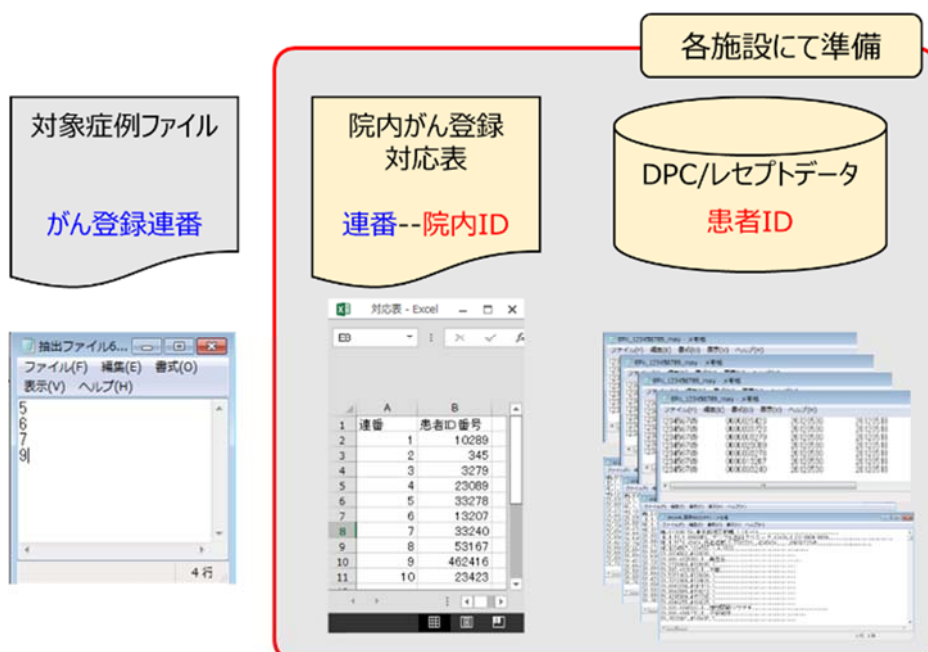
各施設にて準備

対象症例ファイル

がん登録連番

院内がん登録対応表

連番--院内ID

DPC/レセプトデータ

患者ID

抽出ファイル6...
ファイル(F) 編集(E) 書式(O) 表示(V) ヘルプ(H)
5
6
7
9
4 行

対応表 - Excel

| | A | B |
|---|---|---|
| 1 | 連番 | 患者ID番号 |
| 2 | 1 | 10289 |
| 3 | 2 | 345 |
| 4 | 3 | 3279 |
| 5 | 4 | 23089 |
| 6 | 5 | 33278 |
| 7 | 6 | 13207 |
| 8 | 7 | 33240 |
| 9 | 8 | 53167 |
| 10 | 9 | 462416 |
| 11 | 10 | 23423 |

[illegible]